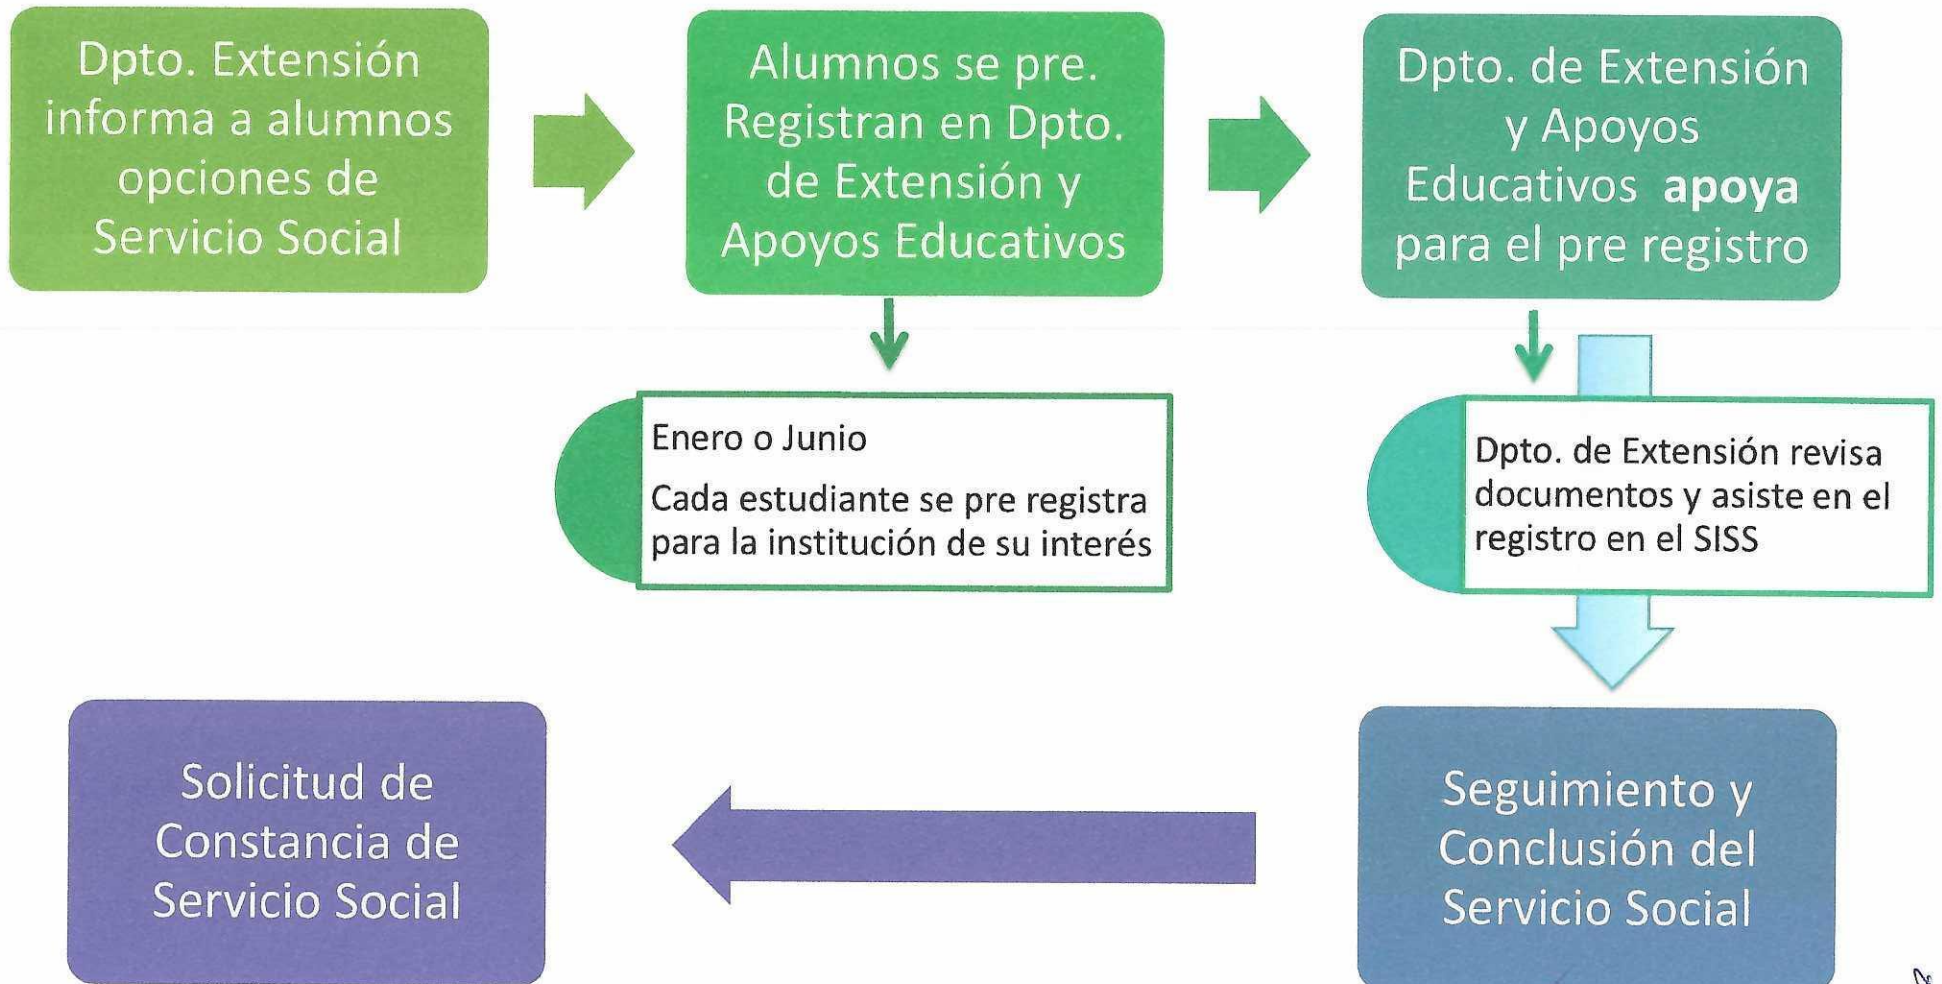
Dpto. Extensión informa a alumnos opciones de Servicio Social

Alumnos se pre. Registran en Dpto. de Extensión y Apoyos Educativos

Dpto. de Extensión y Apoyos Educativos **apoya** para el pre registro

Enero o Junio

Cada estudiante se pre registra para la institución de su interés

Dpto. de Extensión revisa documentos y asiste en el registro en el SISS

Seguimiento y Conclusión del Servicio Social

Solicitud de Constancia de Servicio Social